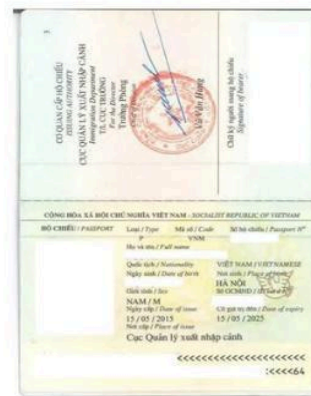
CƠ QUAN CẤP HỘ CHIẾU
ISSUING AUTHORITY
CỤC QUẢN LÝ XUẤT NHẬP CẢNH
Immigration Department
TL. CỤC TRƯỞNG
For the Director
Trưởng Phòng

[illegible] Văn Hùng

Chữ ký người mang hộ chiếu
Signature of bearer

CỘNG HÒA XÃ HỘI CHỦ NGHĨA VIỆT NAM - SOCIALIST REPUBLIC OF VIETNAM

HỘ CHIẾU / PASSPORT
Loại / Type
P
Mã số / Code
VNM
Số hộ chiếu / Passport N°
Họ và tên / Full name
Quốc tịch / Nationality
VIỆT NAM / VIETNAMESE
Ngày sinh / Date of birth
Nơi sinh / Place of birth
HÀ NỘI
Giới tính / Sex
NAM / M
Số GCMND / ID card N°
Ngày cấp / Date of issue
15 / 05 / 2015
Có giá trị đến / Date of expiry
15 / 05 / 2025
Nơi cấp / Place of issue
Cục Quản lý xuất nhập cảnh
<<<<<<<<<<<<<<<<<<<<<
<<<<<64